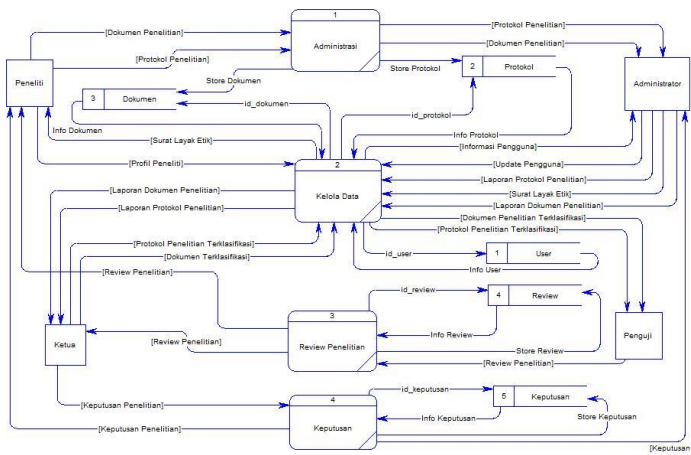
1
Administrasi

2
Kelola Data

3
Review Penelitian

4
Keputusan

Peneliti

Administrator

Ketua

Penguji

3 Dokumen

2 Protokol

1 User

4 Review

5 Keputusan

[Dokumen Penelitian]
[Protokol Penelitian]
[Protokol Penelitian]
[Dokumen Penelitian]
Store Dokumen
Store Protokol
id_dokumen
Info Dokumen
id_protokol
Info Protokol
[Surat Layak Etik]
[Informasi Pengguna]
[Profil Peneliti]
[Update Pengguna]
[Laporan Dokumen Penelitian]
[Laporan Protokol Penelitian]
[Laporan Protokol Penelitian]
[Surat Layak Etik]
[Laporan Dokumen Penelitian]
[Dokumen Penelitian Terklasifikasi]
[Protokol Penelitian Terklasifikasi]
[Protokol Penelitian Terklasifikasi]
[Dokumen Terklasifikasi]
id_user
Info User
[Review Penelitian]
id_review
Info Review
[Review Penelitian]
Store Review
[Review Penelitian]
id_keputusan
[Keputusan Penelitian]
Info Keputusan
Store Keputusan
[Keputusan Penelitian]
[Keputusan